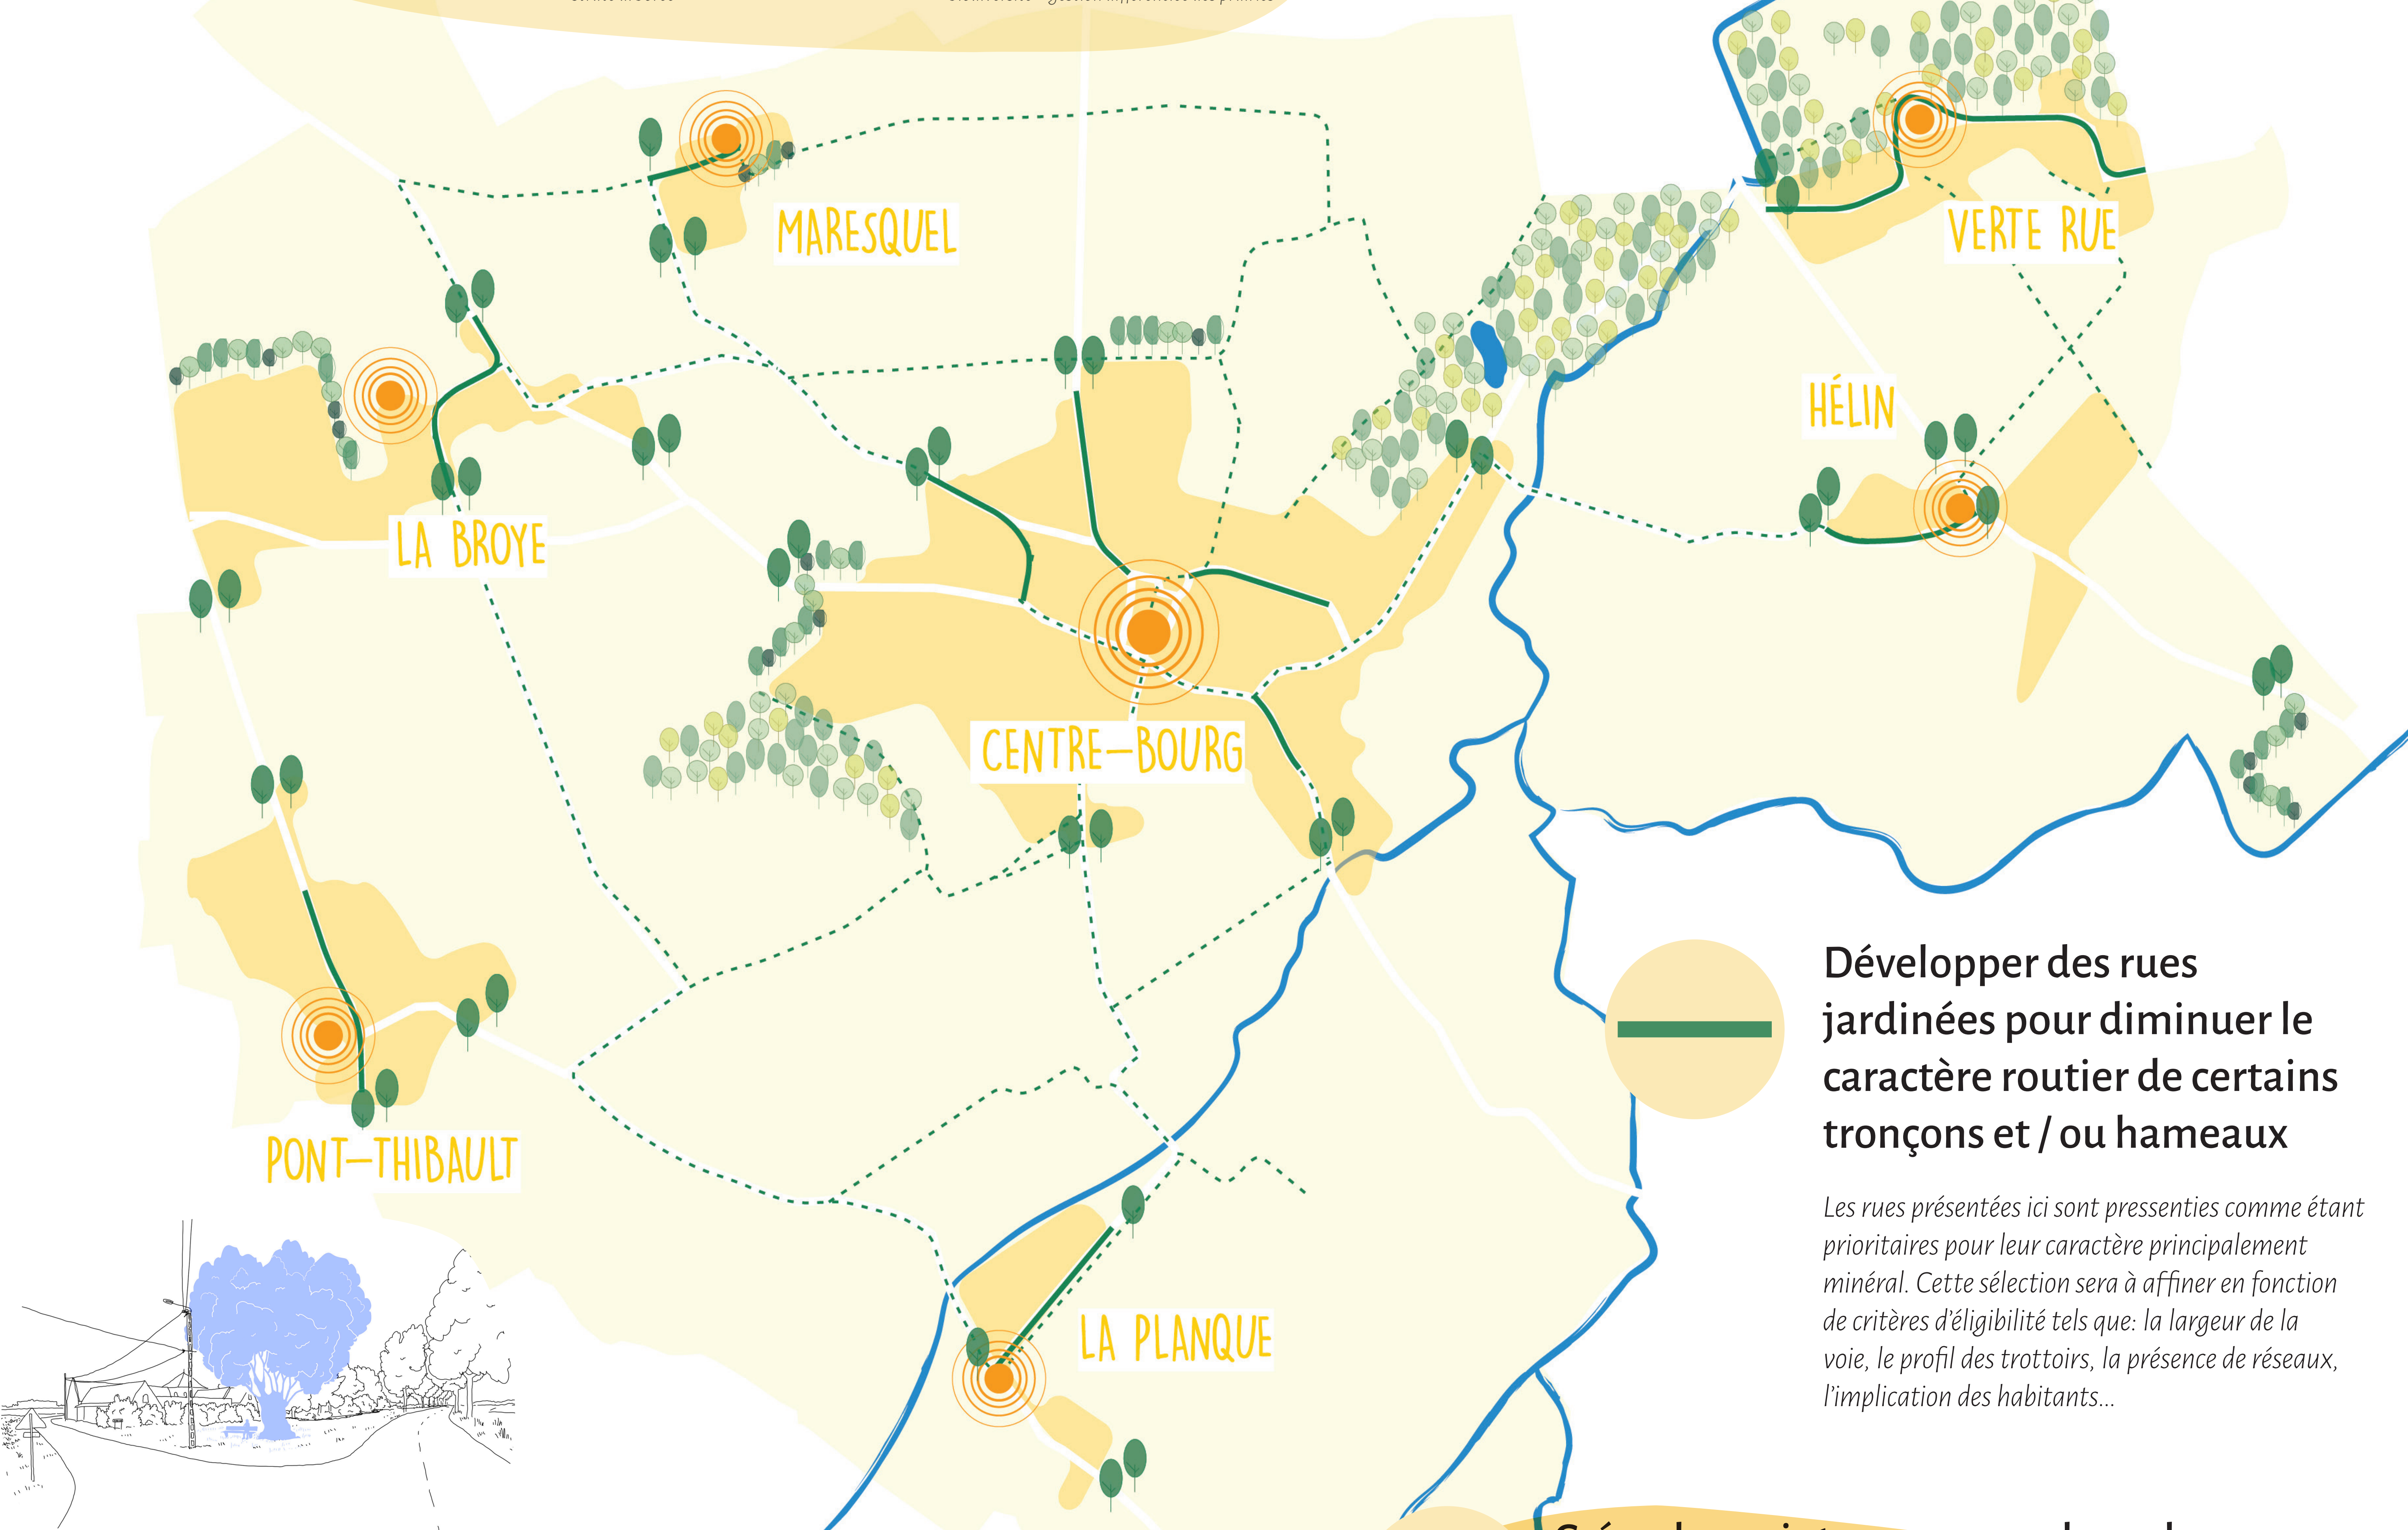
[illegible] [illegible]

MARESQUEL

VERTE RUE

LA BROYE

HÉLIN

CENTRE-BOURG

PONT-THIBAULT

LA PLANQUE

Développer des rues jardinées pour diminuer le caractère routier de certains tronçons et / ou hameaux

Les rues présentées ici sont pressenties comme étant prioritaires pour leur caractère principalement minéral. Cette sélection sera à affiner en fonction de critères d'éligibilité tels que: la largeur de la voie, le profil des trottoirs, la présence de réseaux, l'implication des habitants...

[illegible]